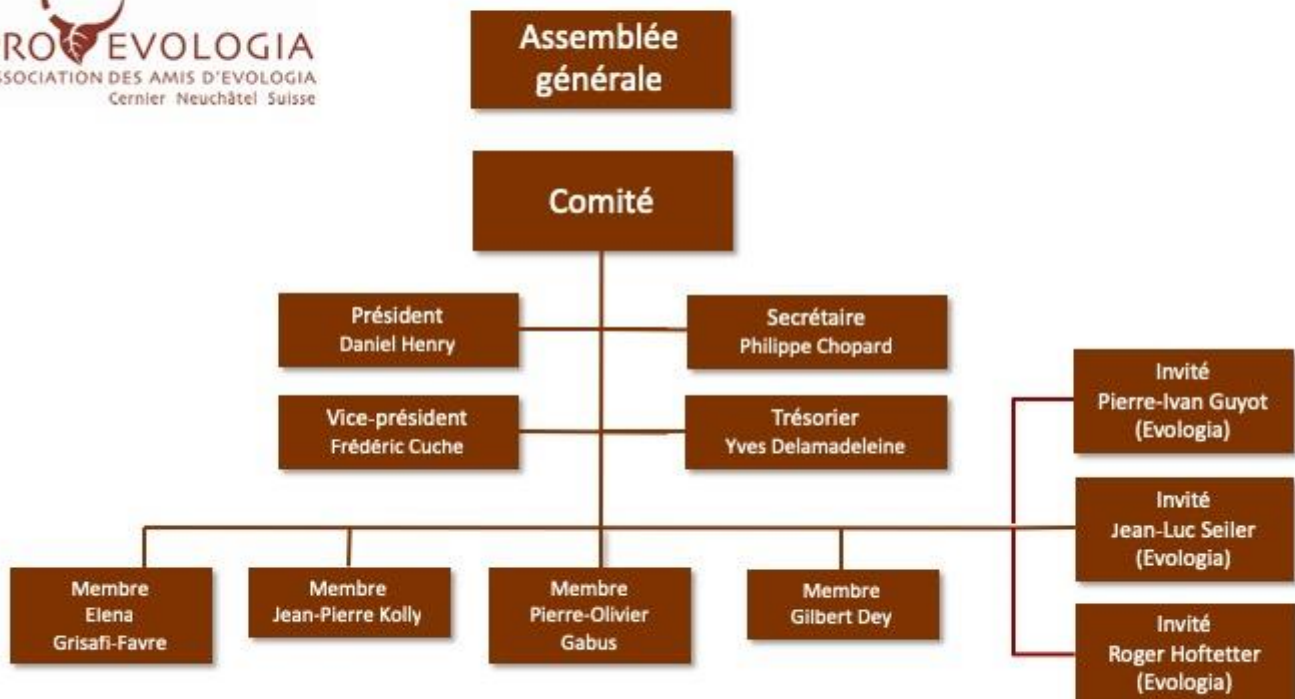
RO EVOLOGIA
SSOCIATION DES AMIS D'EVOLOGIA
Cernier Neuchâtel Suisse

Assemblée générale

Comité

Président
Daniel Henry

Secrétaire
Philippe Chopard

Vice-président
Frédéric Cuche

Trésorier
Yves Delamadeleine

Invité
Pierre-Ivan Guyot
(Evologia)

Invité
Jean-Luc Seiler
(Evologia)

Invité
Roger Hoftetter
(Evologia)

Membre
Elena
Grisafi-Favre

Membre
Jean-Pierre Kolly

Membre
Pierre-Olivier
Gabus

Membre
Gilbert Dey